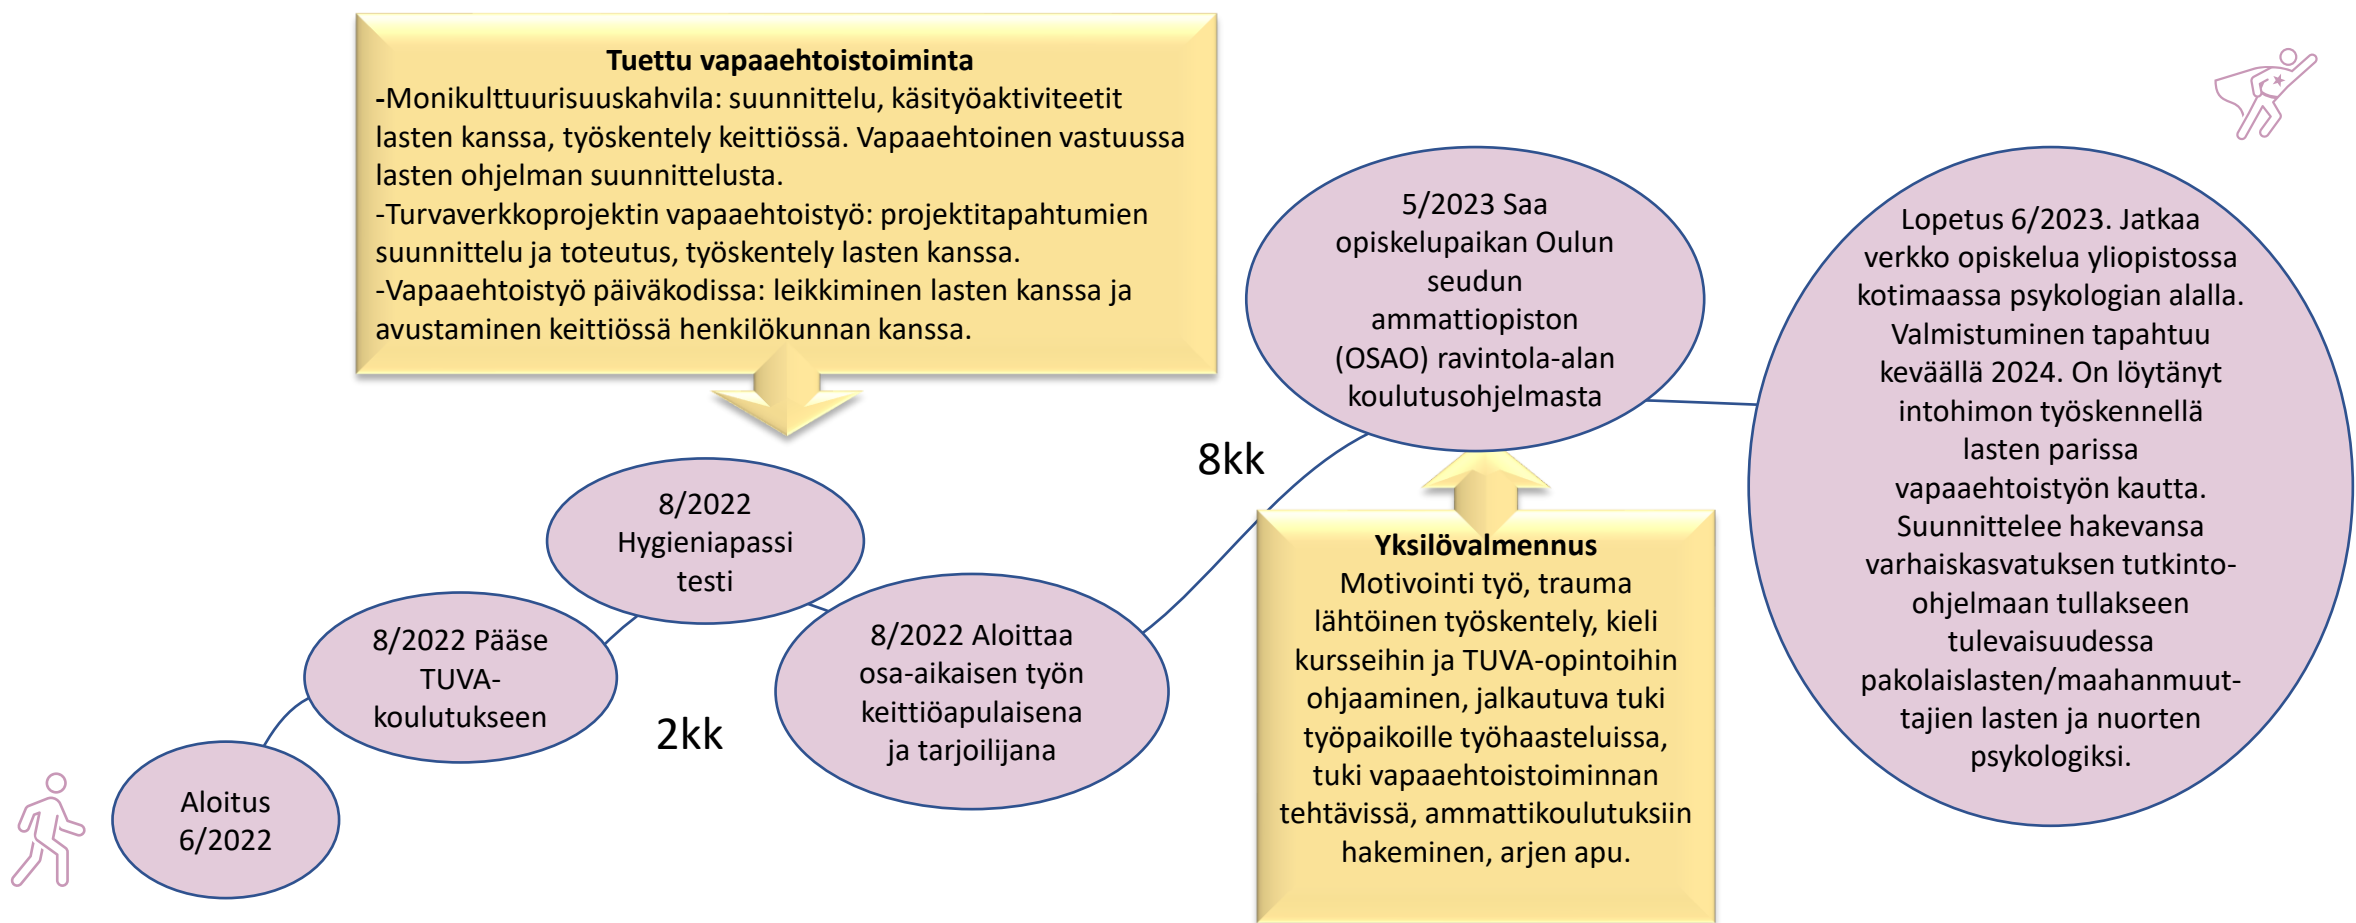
**Tuettu vapaaehtoistoiminta**
-Monikulttuurisuuskahvila: suunnittelu, käsityöaktiviteetit lasten kanssa, työskentely keittiössä. Vapaaehtoinen vastuussa lasten ohjelman suunnittelusta.
-Turvaverkkoprojektin vapaaehtoistyö: projektitapahtumien suunnittelu ja toteutus, työskentely lasten kanssa.
-Vapaaehtoistyö päiväkodissa: leikkiminen lasten kanssa ja avustaminen keittiössä henkilökunnan kanssa.

5/2023 Saa opiskelupaikan Oulun seudun ammattiopiston (OSAO) ravintola-alan koulutusohjelmasta

Lopetus 6/2023. Jatkaa verkko opiskelua yliopistossa kotimaassa psykologian alalla. Valmistuminen tapahtuu keväällä 2024. On löytänyt intohimon työskennellä lasten parissa vapaaehtoistyön kautta. Suunnittelee hakevansa varhaiskasvatuksen tutkinto-ohjelmaan tullakseen tulevaisuudessa pakolaislasten/maahanmuuttajien lasten ja nuorten psykologiksi.

8kk

8/2022 Hygieniapassi testi

**Yksilövalmennus**
Motivointi työ, trauma lähtöinen työskentely, kieli kursseihin ja TUVA-opintoihin ohjaaminen, jalkautuva tuki työpaikoille työhaasteluissa, tuki vapaaehtoistoiminnan tehtävissä, ammattikoulutuksiin hakeminen, arjen apu.

8/2022 Pääse TUVA-koulutukseen

8/2022 Aloittaa osa-aikaisen työn keittiöapulaisena ja tarjoilijana

2kk

Aloitus 6/2022